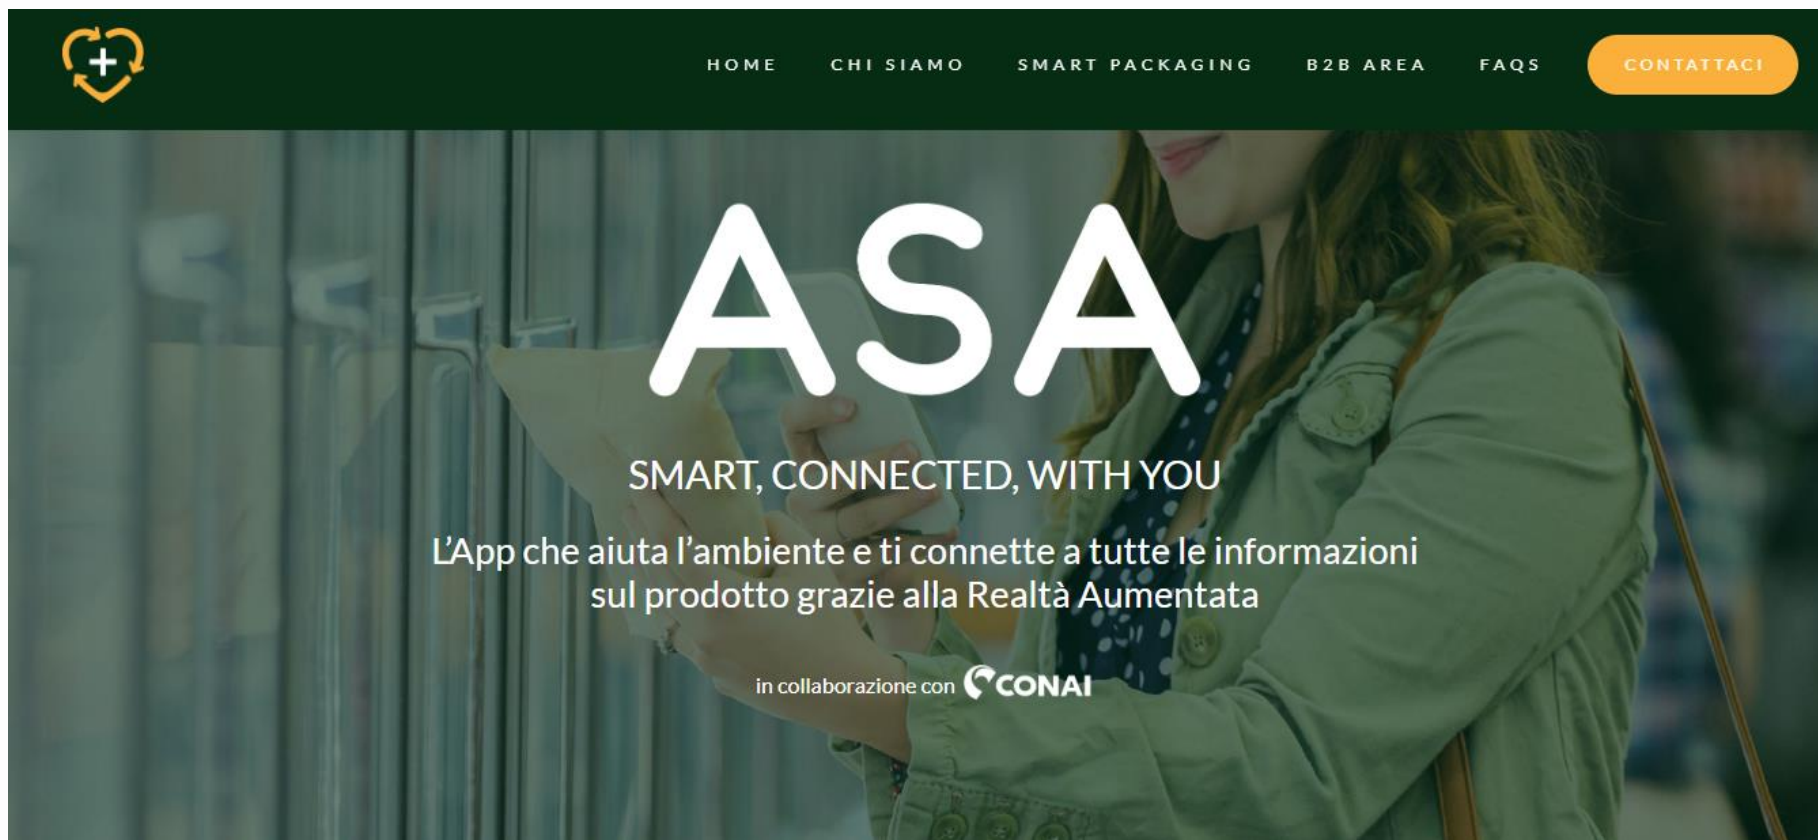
HOME CHI SIAMO SMART PACKAGING B2B AREA FAQS CONTATTACI

ASA

SMART, CONNECTED, WITH YOU

L’App che aiuta l’ambiente e ti connette a tutte le informazioni sul prodotto grazie alla Realtà Aumentata

in collaborazione con CONAI